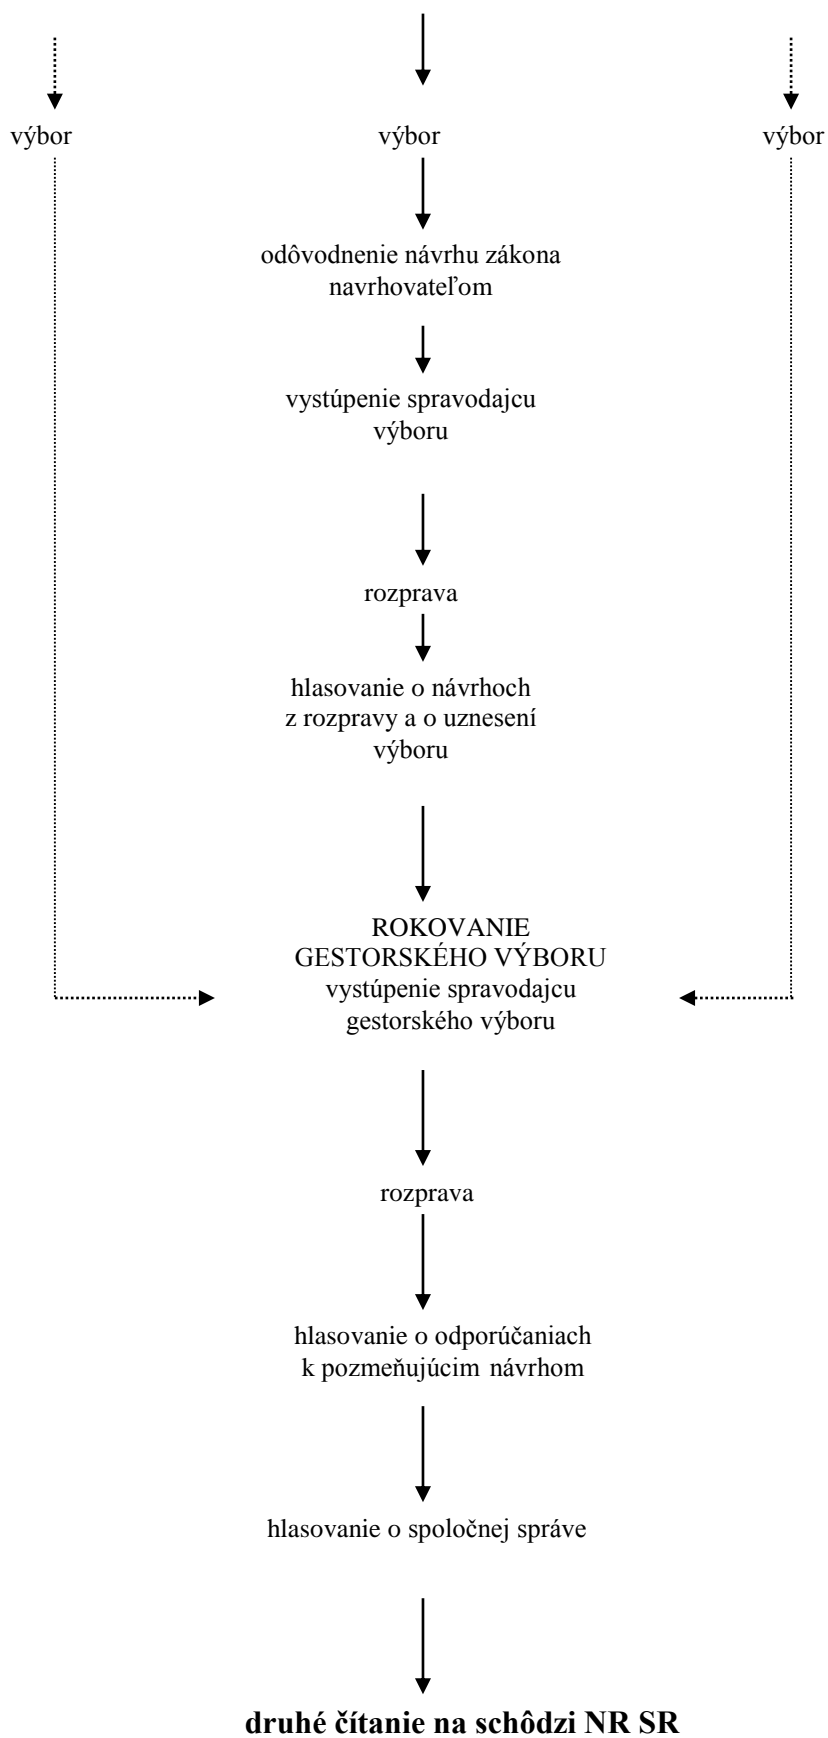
výbor

výbor

výbor

odôvodnenie návrhu zákona navrhovateľom

vystúpenie spravodajcu výboru

rozprava

hlasovanie o návrhoch z rozpravy a o uznesení výboru

ROKOVANIE GESTORSKÉHO VÝBORU

vystúpenie spravodajcu gestorského výboru

rozprava

hlasovanie o odporúčaniach k pozmeňujúcim návrhom

hlasovanie o spoločnej správe

**druhé čítanie na schôdzi NR SR**